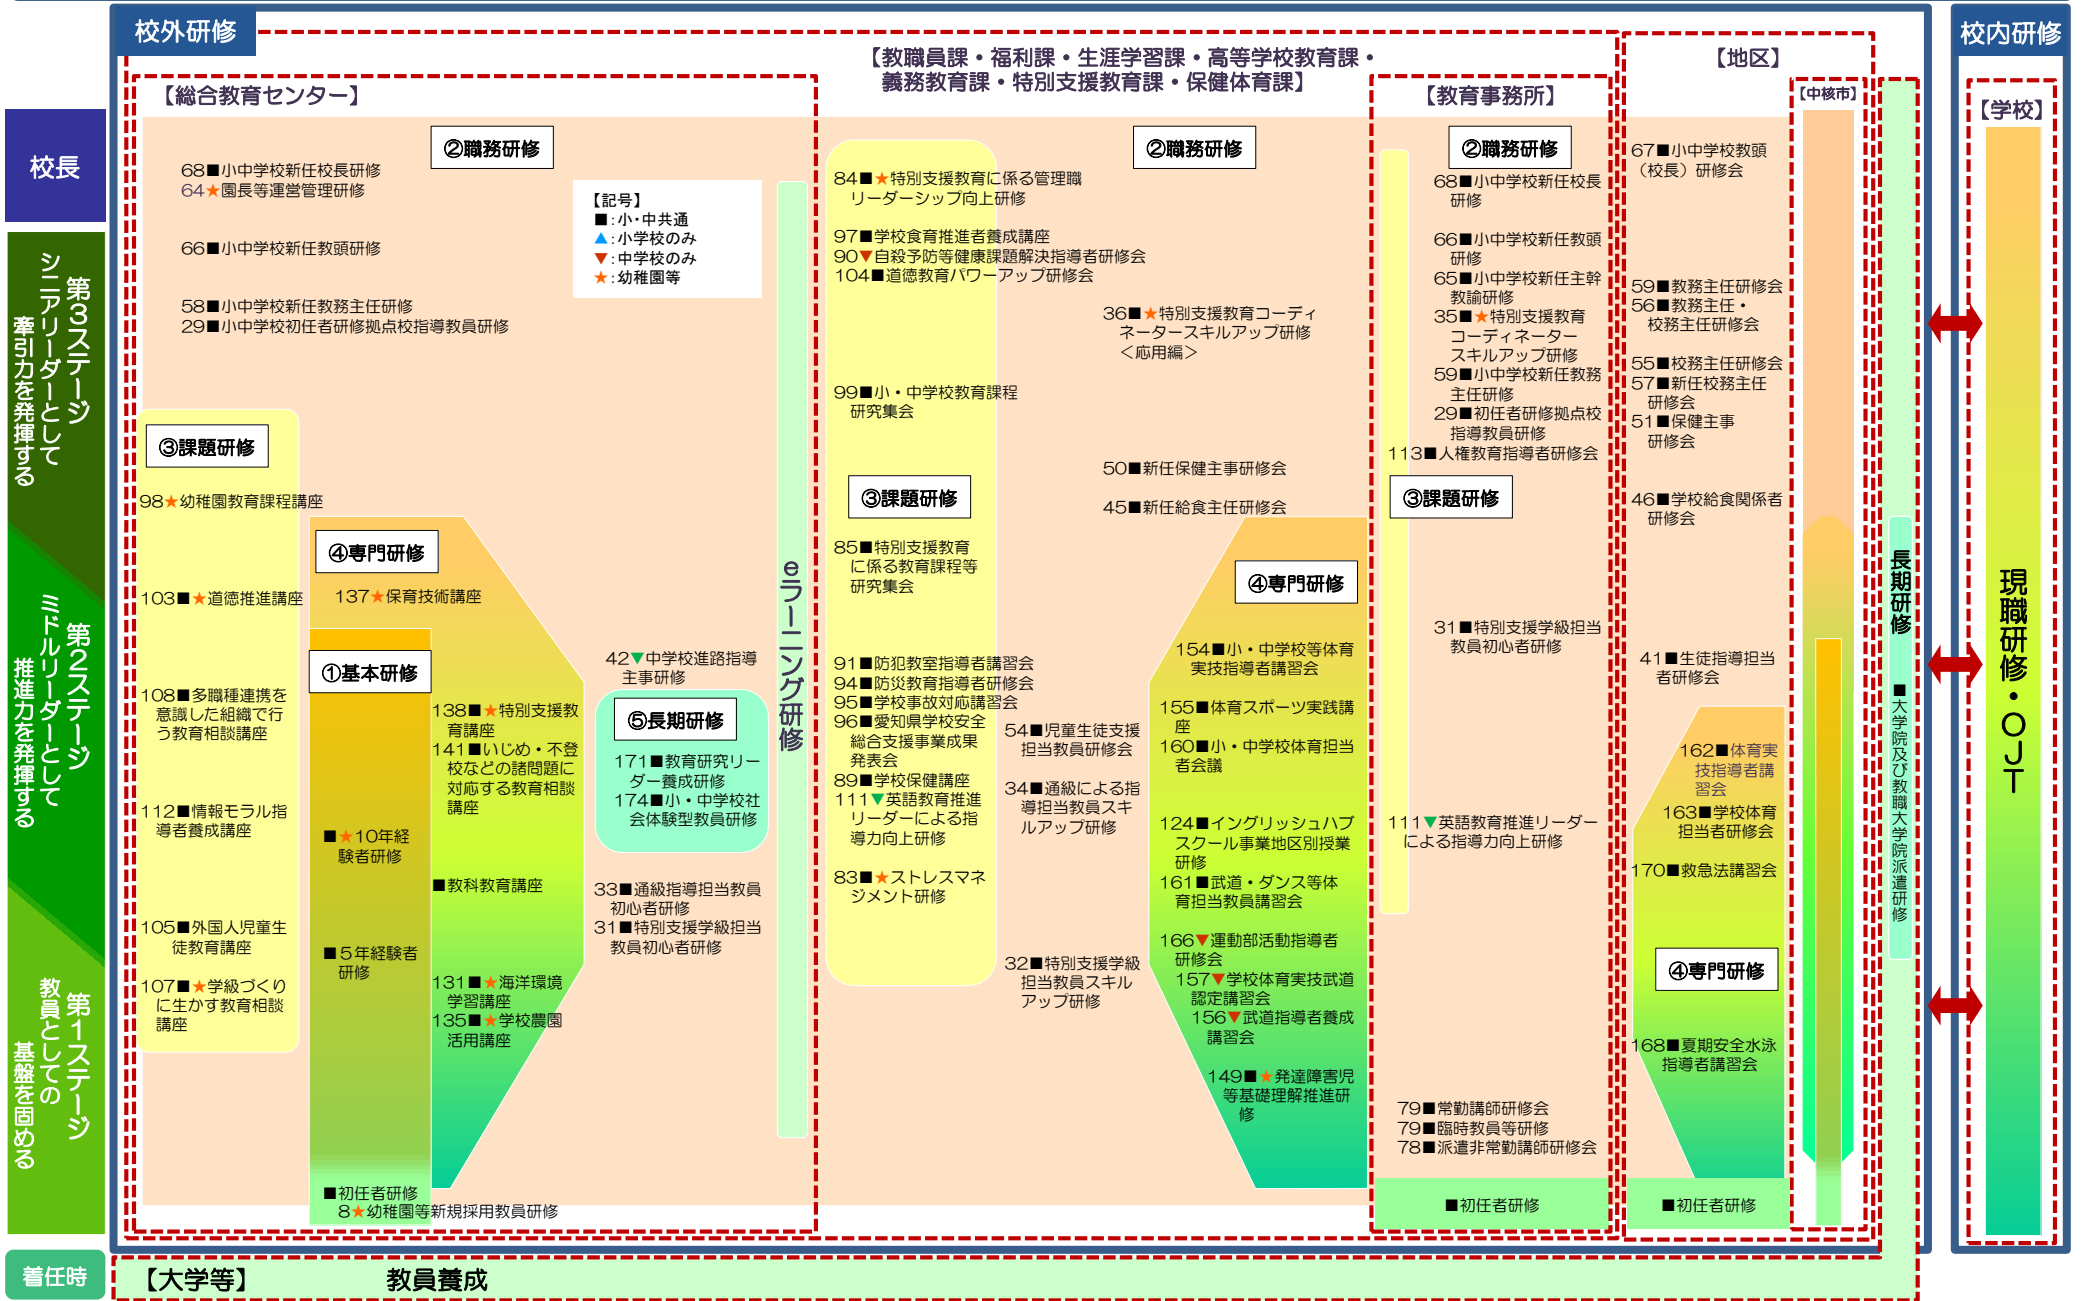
校外研修

【教職員課・福利課・生涯学習課・高等学校教育課・義務教育課・特別支援教育課・保健体育課】

【地区】

校内研修

【総合教育センター】

【教育事務所】

【中核市】

【学校】

校長

第3ステージ シニアリーダーとして牽引力を発揮する

第2ステージ ミドルリーダーとして推進力を発揮する

第1ステージ 教員としての基盤を固める

着任時

②職務研修

68■小中学校新任校長研修
64★園長等運営管理研修

66■小中学校新任教頭研修

58■小中学校新任教務主任研修
29■小中学校初任者研修拠点校指導教員研修

【記号】
■:小・中共通
▲:小学校のみ
▼:中学校のみ
★:幼稚園等

③課題研修

98★幼稚園教育課程講座

103■★道徳推進講座

108■多職種連携を意識した組織で行う教育相談講座

112■情報モラル指導者養成講座

105■外国人児童生徒教育講座

107■★学級づくりに生かす教育相談講座

④専門研修

137★保育技術講座

①基本研修

■★10年経験者研修

■5年経験者研修

■初任者研修
8★幼稚園等新規採用教員研修

138■★特別支援教育講座
141■いじめ・不登校などの諸問題に対応する教育相談講座

■教科教育講座

131■★海洋環境学習講座
135■★学校農園活用講座

42▼中学校進路指導主事研修

⑤長期研修

171■教育研究リーダー養成研修
174■小・中学校社会体験型教員研修

33■通級指導担当教員初心者研修
31■特別支援学級担当教員初心者研修

eラーニング研修

84■★特別支援教育に係る管理職リーダーシップ向上研修

97■学校食育推進者養成講座
90▼自殺予防等健康課題解決指導者研修会
104■道徳教育パワーアップ研修会

99■小・中学校教育課程研究集会

③課題研修

85■特別支援教育に係る教育課程等研究集会

91■防犯教室指導者講習会
94■防災教育指導者研修会
95■学校事故対応講習会
96■愛知県学校安全総合支援事業成果発表会
89■学校保健講座
111▼英語教育推進リーダーによる指導力向上研修

83■★ストレスマネジメント研修

②職務研修

36■★特別支援教育コーディネータースキルアップ研修＜応用編＞

50■新任保健主事研修会

45■新任給食主任研修会

54■児童生徒支援担当教員研修会

34■通級による指導担当教員スキルアップ研修

32■特別支援学級担当教員スキルアップ研修

④専門研修

154■小・中学校等体育実技指導者講習会

155■体育スポーツ実践講座
160■小・中学校体育担当者会議

124■イングリッシュハブスクール事業地区別授業研修
161■武道・ダンス等体育担当教員講習会

166▼運動部活動指導者研修会
157▼学校体育実技武道認定講習会
156▼武道指導者養成講習会

149■★発達障害児等基礎理解推進研修

②職務研修

68■小中学校新任校長研修

66■小中学校新任教頭研修
65■小中学校新任主幹教諭研修
35■★特別支援教育コーディネータースキルアップ研修
59■小中学校新任教務主任研修
29■初任者研修拠点校指導教員研修
113■人権教育指導者研修会

③課題研修

31■特別支援学級担当教員初心者研修

111▼英語教育推進リーダーによる指導力向上研修

79■常勤講師研修会
79■臨時教員等研修
78■派遣非常勤講師研修会

■初任者研修

67■小中学校教頭（校長）研修会

59■教務主任研修会
56■教務主任・校務主任研修会

55■校務主任研修会
57■新任校務主任研修会
51■保健主事研修会

46■学校給食関係者研修会

41■生徒指導担当者研修会

162■体育実技指導者講習会
163■学校体育担当者研修会

170■救急法講習会

④専門研修

168■夏期安全水泳指導者講習会

■初任者研修

長期研修

■大学院及び教職大学院派遣研修

現職研修・OJT

【大学等】 教員養成